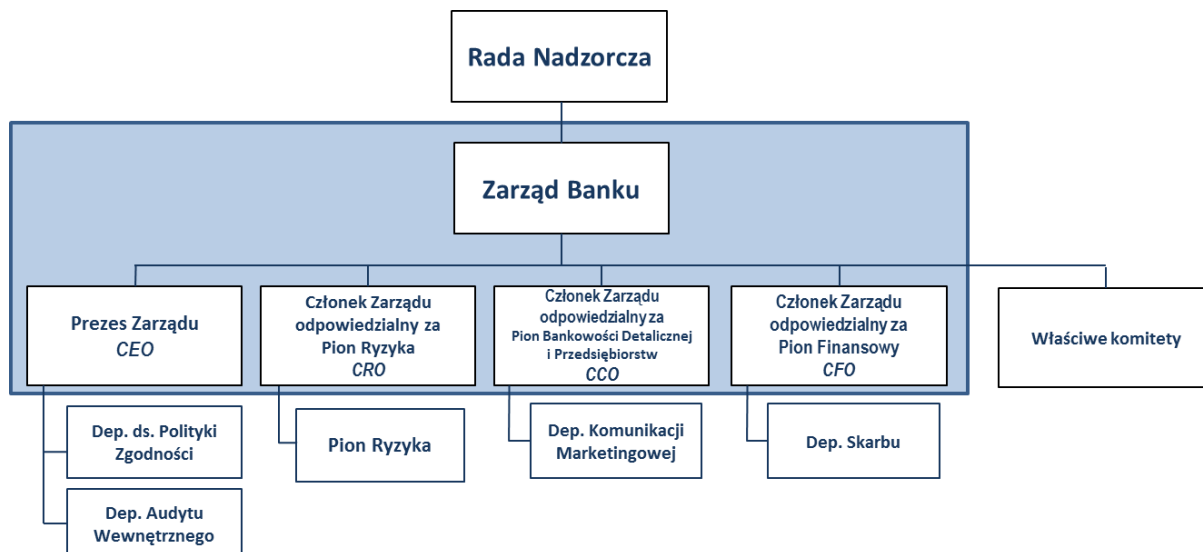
Rada Nadzorcza

Zarząd Banku

Prezes Zarządu
CEO

Członek Zarządu odpowiedzialny za Pion Ryzyka
CRO

Członek Zarządu odpowiedzialny za Pion Bankowości Detalicznej i Przedsiębiorstw
CCO

Członek Zarządu odpowiedzialny za Pion Finansowy
CFO

Właściwe komitety

Dep. ds. Polityki Zgodności

Dep. Audytu Wewnętrznego

Pion Ryzyka

Dep. Komunikacji Marketingowej

Dep. Skarbu